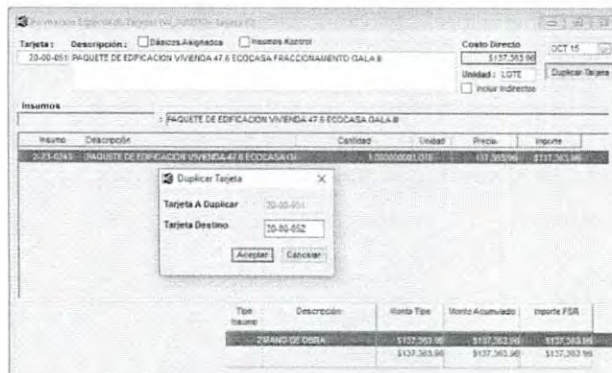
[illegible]

Tarjeta : Descripción : Básicos Asignados Insumos Control

20-00-051 PAQUETE DE EDIFICACION VIVIENDA 47.6 ECOCASA FRACCIONAMIENTO GALA II

Costo Directo
$137,363.96

OCT 15

Unidad : LOTE

Incluir Indirectos

Duplicar Tarjeta

Insumos

PAQUETE DE EDIFICACION VIVIENDA 47.6 ECOCASA GALA II

| Insumo | Descripción | Cantidad | Unidad | Precio | Importe |
|---|---|---|---|---|---|
| 2-23-0243 | PAQUETE DE EDIFICACION VIVIENDA 47.6 ECOCASA G. | 1.000000 | LOTE | $137,363.96 | $137,363.96 |

Duplicar Tarjeta

Tarjeta A Duplicar 20-00-051

Tarjeta Destino 20-00-052

Aceptar Cancelar

| Tipo Insumo | Descripción | Monto Tipo | Monto Acumulado | Importe FSR |
|---|---|---|---|---|
| 2 | MANO DE OBRA | $137,363.96 | $137,363.96 | $137,363.96 |
| | | $137,363.96 | $137,363.96 | $137,363.96 |